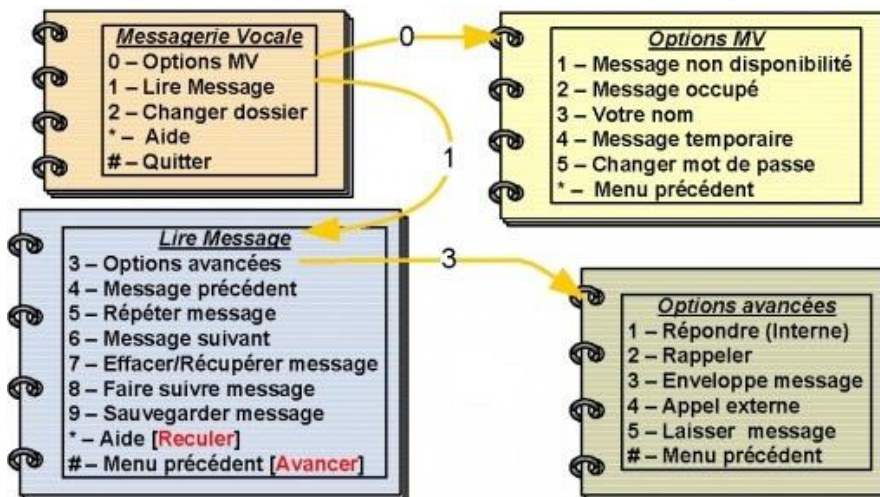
Messagerie Vocale
0 – Options MV
1 – Lire Message
2 – Changer dossier
* – Aide
# – Quitter

0

Options MV
1 – Message non disponibilité
2 – Message occupé
3 – Votre nom
4 – Message temporaire
5 – Changer mot de passe
* – Menu précédent

1

Lire Message
3 – Options avancées
4 – Message précédent
5 – Répéter message
6 – Message suivant
7 – Effacer/Récupérer message
8 – Faire suivre message
9 – Sauvegarder message
* – Aide [Reculer]
# – Menu précédent [Avancer]

3

Options avancées
1 – Répondre (Interne)
2 – Rappeler
3 – Enveloppe message
4 – Appel externe
5 – Laisser message
# – Menu précédent